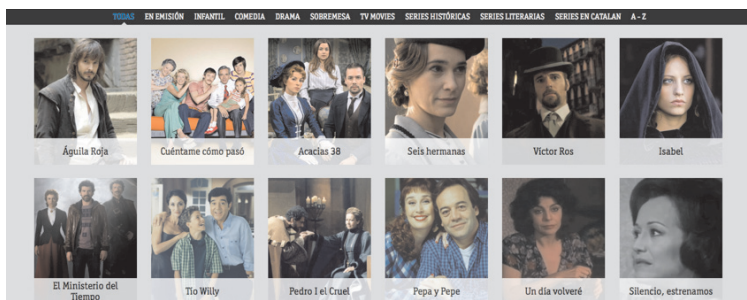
TODAS EN EMISIÓN INFANTIL COMEDIA DRAMA SOBREMESA TV MOVIES SERIES HISTÓRICAS SERIES LITERARIAS SERIES EN CATALAN A - Z

Águila Roja

Cuéntame cómo pasó

Acacias 38

Seis hermanas

Víctor Ros

Isabel

El Ministerio del Tiempo

Tío Willy

Pedro I el Cruel

Pepa y Pepe

Un día volveré

Silencio, estrenamos